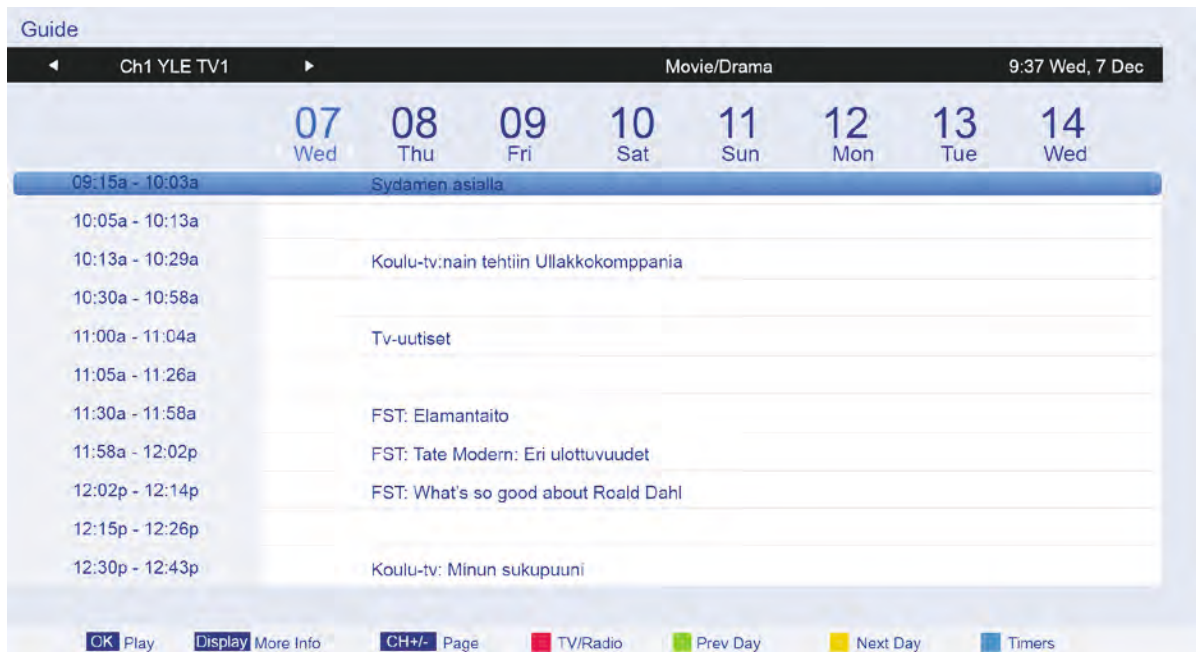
Guide

Ch1 YLE TV1 | Movie/Drama | 9:37 Wed, 7 Dec

07 Wed | 08 Thu | 09 Fri | 10 Sat | 11 Sun | 12 Mon | 13 Tue | 14 Wed

| | |
|---|---|
| 09:15a - 10:03a | Sydamen asialla |
| 10:05a - 10:13a | |
| 10:13a - 10:29a | Koulu-tv:nain tehtiin Ullakkokomppania |
| 10:30a - 10:58a | |
| 11:00a - 11:04a | Tv-uutiset |
| 11:05a - 11:26a | |
| 11:30a - 11:58a | FST: Elamantaito |
| 11:58a - 12:02p | FST: Tate Modern: Eri ulottuvuudet |
| 12:02p - 12:14p | FST: What's so good about Roald Dahl |
| 12:15p - 12:26p | |
| 12:30p - 12:43p | Koulu-tv: Minun sukupuuni |

OK Play Display More Info CH+/- Page TV/Radio Prev Day Next Day Timers